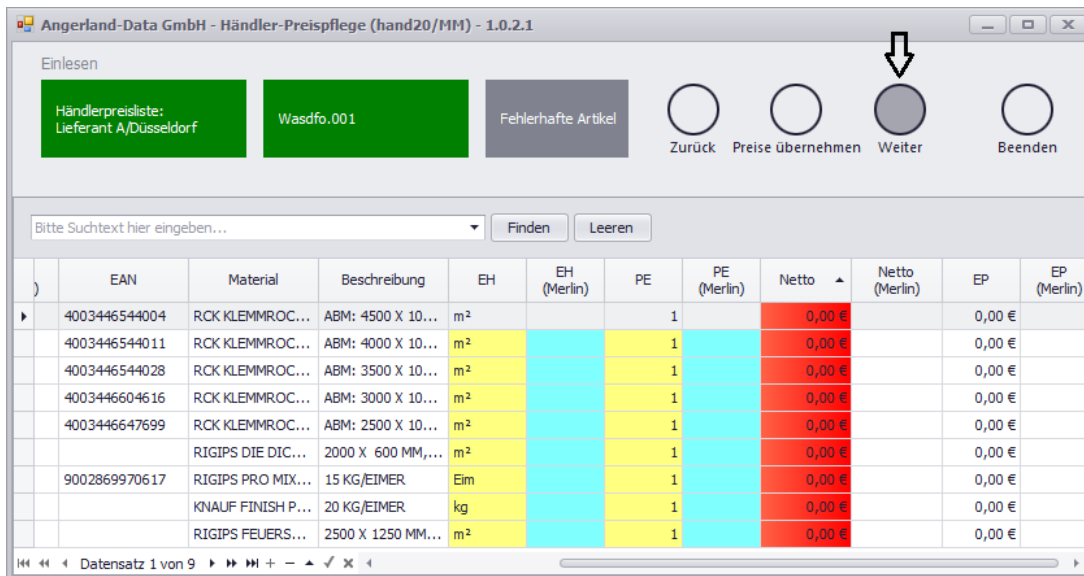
Angerland-Data GmbH - Händler-Preispflege (hand20/MM) - 1.0.2.1

Einlesen

Händlerpreisliste:
Lieferant A/Düsseldorf

Wasdfo.001

Fehlerhafte Artikel

Zurück

Preise übernehmen

Weiter

Beenden

Bitte Suchtext hier eingeben...

Finden

Leeren

| EAN | Material | Beschreibung | EH | EH (Merlin) | PE | PE (Merlin) | Netto | Netto (Merlin) | EP | EP (Merlin) |
|---|---|---|---|---|---|---|---|---|---|---|
| 4003446544004 | RCK KLEMMROC... | ABM: 4500 X 10... | m² | | 1 | | 0,00 € | | 0,00 € | |
| 4003446544011 | RCK KLEMMROC... | ABM: 4000 X 10... | m² | | 1 | | 0,00 € | | 0,00 € | |
| 4003446544028 | RCK KLEMMROC... | ABM: 3500 X 10... | m² | | 1 | | 0,00 € | | 0,00 € | |
| 4003446604616 | RCK KLEMMROC... | ABM: 3000 X 10... | m² | | 1 | | 0,00 € | | 0,00 € | |
| 4003446647699 | RCK KLEMMROC... | ABM: 2500 X 10... | m² | | 1 | | 0,00 € | | 0,00 € | |
| | RIGIPS DIE DIC... | 2000 X 600 MM,... | m² | | 1 | | 0,00 € | | 0,00 € | |
| 9002869970617 | RIGIPS PRO MIX... | 15 KG/EIMER | Eim | | 1 | | 0,00 € | | 0,00 € | |
| | KNAUF FINISH P... | 20 KG/EIMER | kg | | 1 | | 0,00 € | | 0,00 € | |
| | RIGIPS FEUERS... | 2500 X 1250 MM... | m² | | 1 | | 0,00 € | | 0,00 € | |

Datensatz 1 von 9